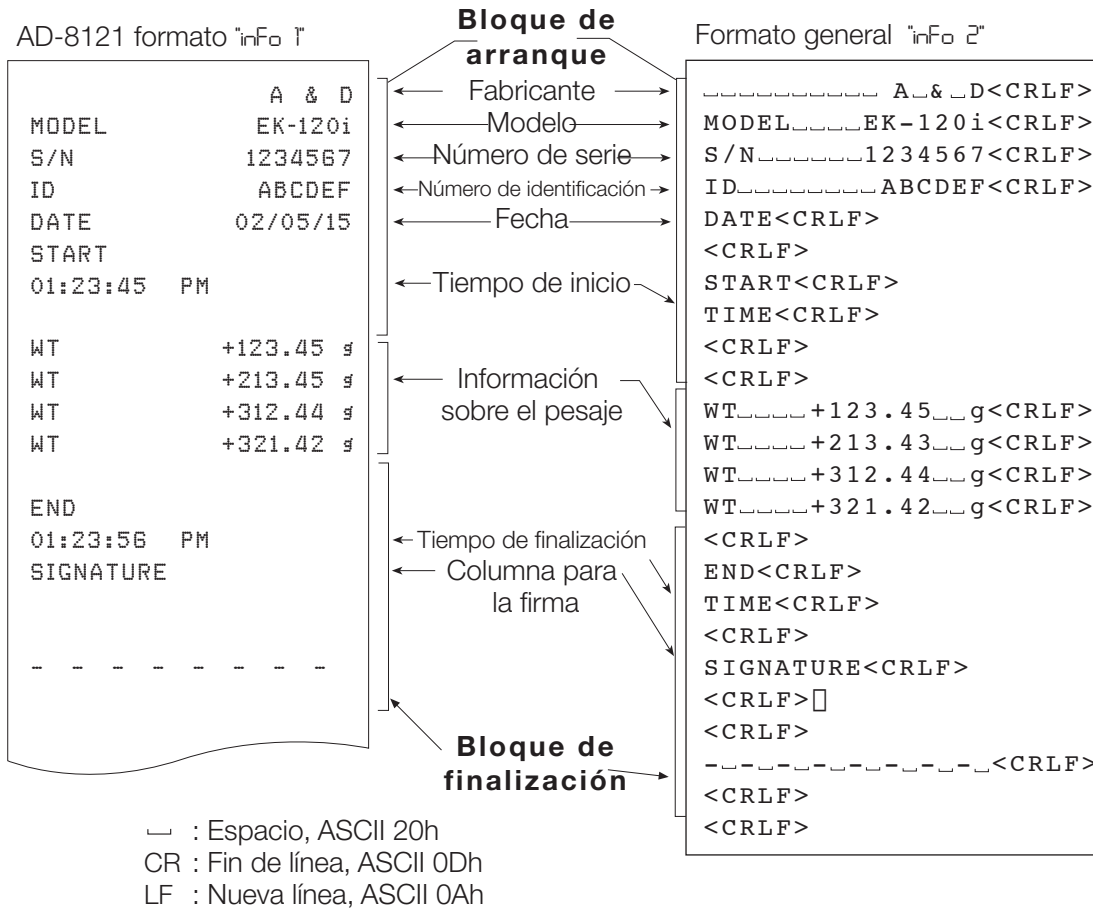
AD-8121 formato "inFo 1"

Bloque de arranque

Formato general "inFo 2"

A & D
MODEL EK-120i
S/N 1234567
ID ABCDEF
DATE 02/05/15
START
01:23:45 PM

WT +123.45 g
WT +213.45 g
WT +312.44 g
WT +321.42 g

END
01:23:56 PM
SIGNATURE

- - - - - - - - -

Fabricante
Modelo
Número de serie
Número de identificación
Fecha
Tiempo de inicio
Información sobre el pesaje
Tiempo de finalización
Columna para la firma

␣␣␣␣␣␣␣␣␣␣ A␣&␣D<CRLF>
MODEL␣␣␣␣EK-120i<CRLF>
S/N␣␣␣␣␣␣1234567<CRLF>
ID␣␣␣␣␣␣␣␣ABCDEF<CRLF>
DATE<CRLF>
<CRLF>
START<CRLF>
TIME<CRLF>
<CRLF>
<CRLF>
WT␣␣␣␣+123.45␣␣g<CRLF>
WT␣␣␣␣+213.43␣␣g<CRLF>
WT␣␣␣␣+312.44␣␣g<CRLF>
WT␣␣␣␣+321.42␣␣g<CRLF>
<CRLF>
END<CRLF>
TIME<CRLF>
<CRLF>
SIGNATURE<CRLF>
<CRLF>
<CRLF>
-␣-␣-␣-␣-␣-␣-␣-␣-␣<CRLF>
<CRLF>
<CRLF>

Bloque de finalización

␣ : Espacio, ASCII 20h
CR : Fin de línea, ASCII 0Dh
LF : Nueva línea, ASCII 0Ah